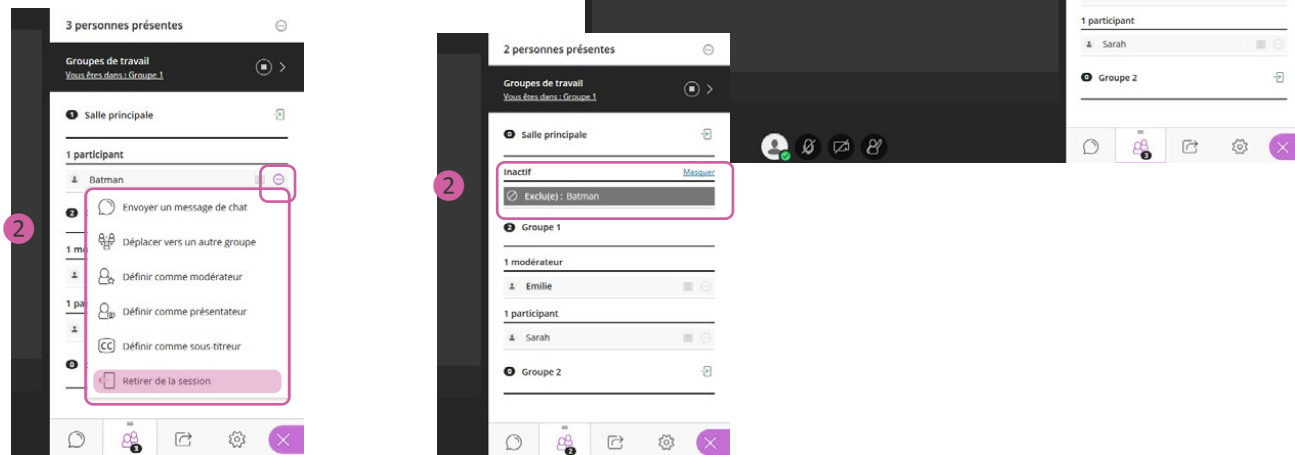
3 personnes présentes

Groupes de travail
Vous êtes dans : Groupe 1

1 Salle principale

1 participant

Batman

2

1 mo

1 pa

0

Envoyer un message de chat

Déplacer vers un autre groupe

Définir comme modérateur

Définir comme présentateur

Définir comme sous-titreur

Retirer de la session

3

2

2 personnes présentes

Groupes de travail
Vous êtes dans : Groupe 1

0 Salle principale

Inactif
Masquer

Exclu(e) : Batman

2 Groupe 1

1 modérateur

Emilie

1 participant

Sarah

0 Groupe 2

2

1 participant

Sarah

0 Groupe 2

3